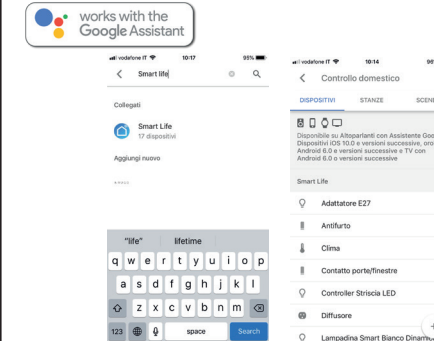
works with the Google Assistant

vodafone IT 10:17 95%
Smart life
Collegati
Smart Life
17 dispositivi
Aggiungi nuovo
"life" lifetime
q w e r t y u i o p
a s d f g h j k l
z x c v b n m
123 space Search

vodafone IT 10:14 96
Controllo domestico
DISPOSITIVI STANZE SCENE
Disponibile su Altoparlanti con Assistente Goo Dispositivi iOS 10.0 e versioni successive, oro Android 6.0 e versioni successive e TV con Android 6.0 e versioni successive
Smart Life
Adattatore E27
Antifurto
Clima
Contatto porte/finestre
Controller Striscia LED
Diffusore
Lampadina Smart Bianco Dinamic